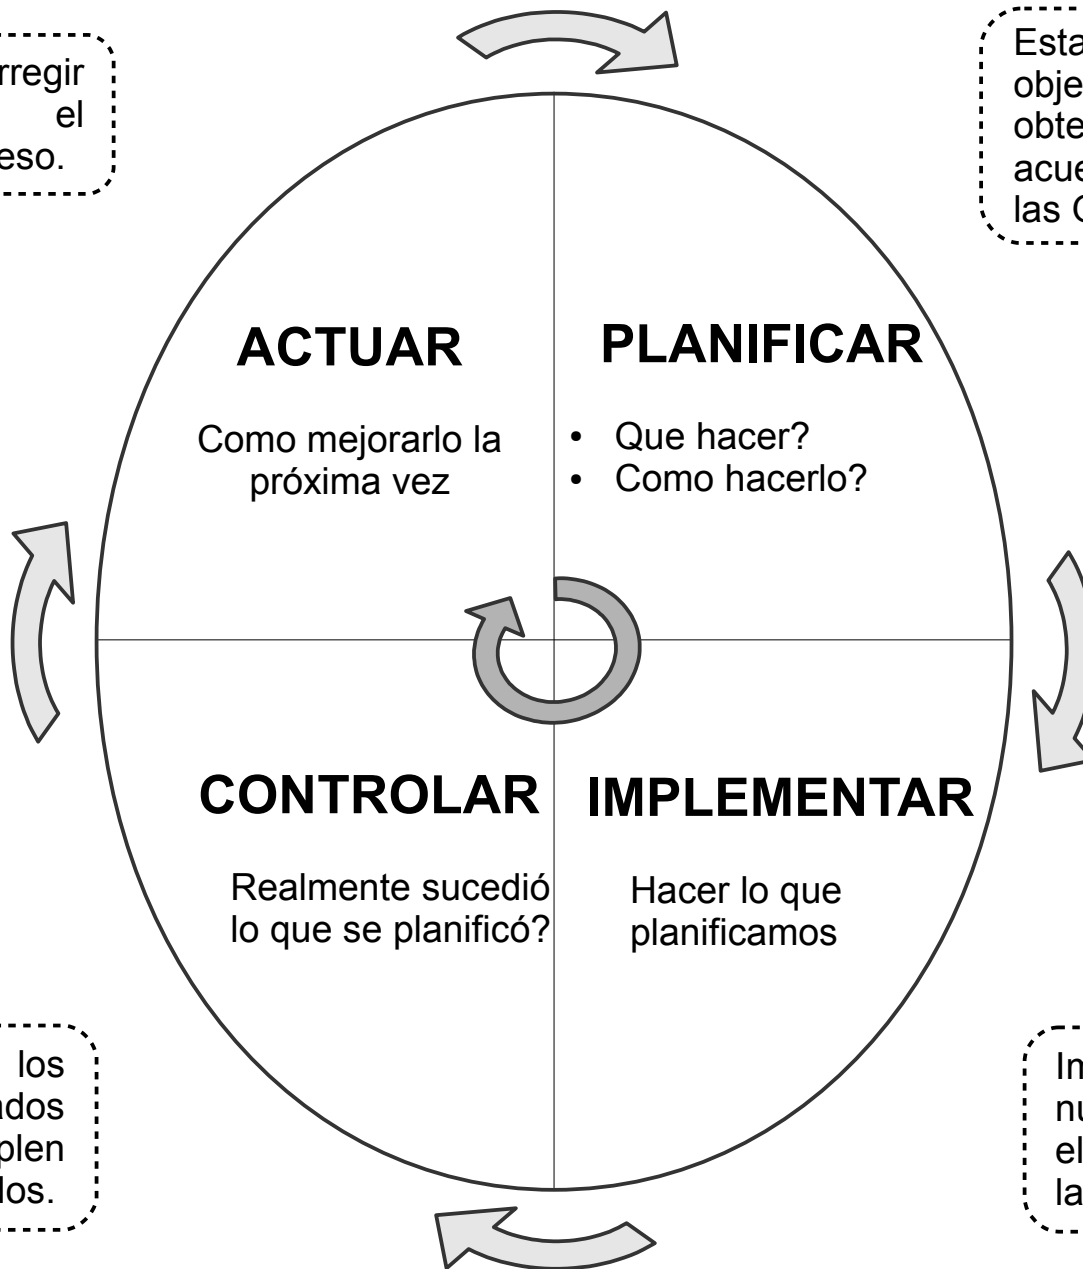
rregir
el
eso.

Esta
obje
obte
acue
las C

ACTUAR

Como mejorarlo la próxima vez

PLANIFICAR

- Que hacer?
- Como hacerlo?

CONTROLAR

Realmente sucedió lo que se planificó?

IMPLEMENTAR

Hacer lo que planificamos

los
ados
plen
los.

In
nu
el
la